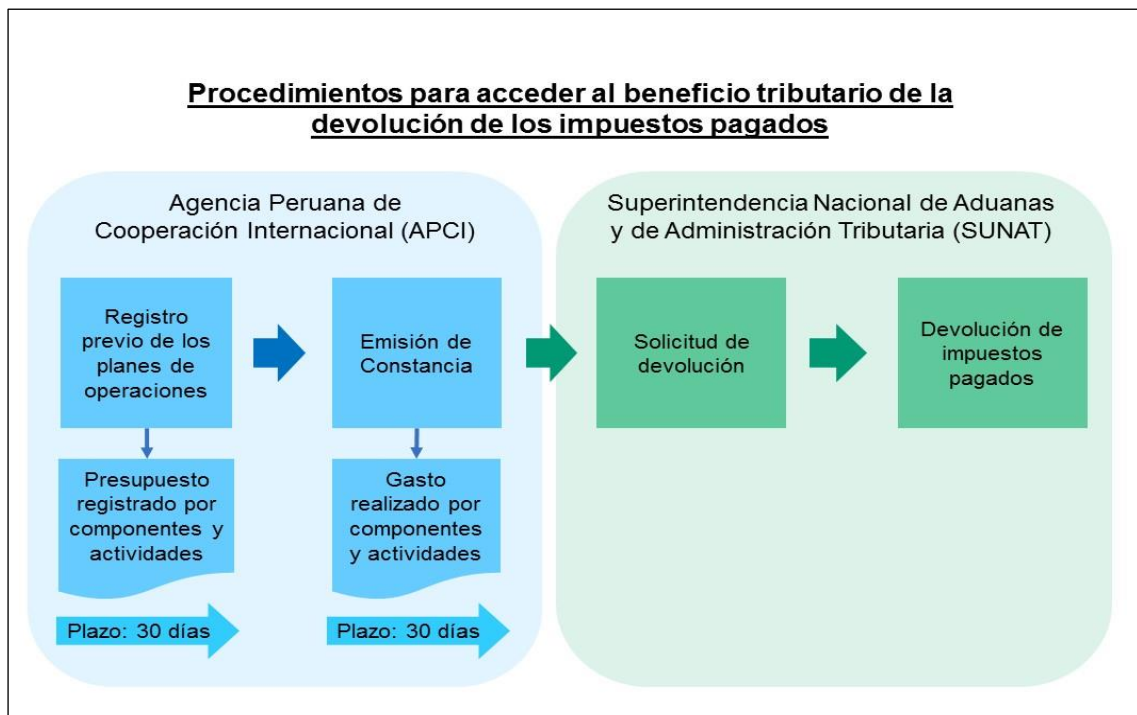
Procedimientos para acceder al beneficio tributario de la devolución de los impuestos pagados

Agencia Peruana de Cooperación Internacional (APCI)

Registro previo de los planes de operaciones

Presupuesto registrado por componentes y actividades

Plazo: 30 días

Emisión de Constancia

Gasto realizado por componentes y actividades

Plazo: 30 días

Superintendencia Nacional de Aduanas y de Administración Tributaria (SUNAT)

Solicitud de devolución

Devolución de impuestos pagados